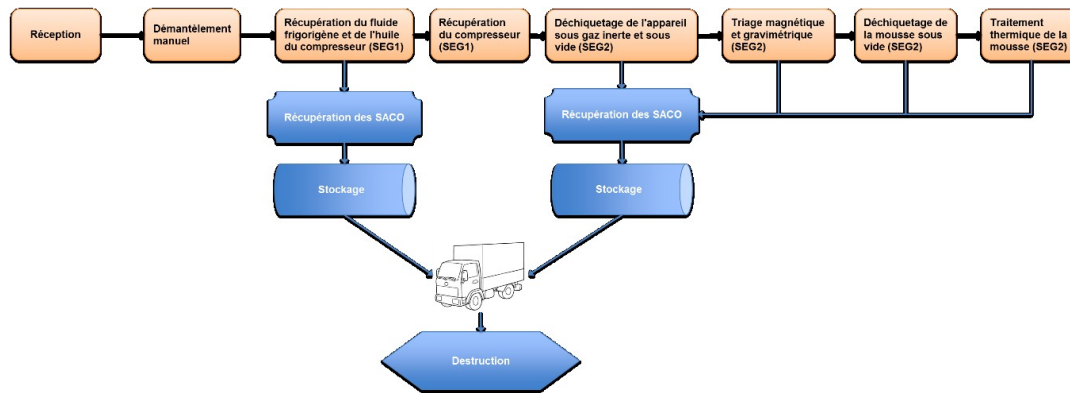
Réception

Démantèlement manuel

Récupération du fluide frigorigène et de l'huile du compresseur (SEG1)

Récupération du compresseur (SEG1)

Déchiquetage de l'appareil sous gaz inerte et sous vide (SEG2)

Triage magnétique et gravimétrique (SEG2)

Déchiquetage de la mousse sous vide (SEG2)

Traitement thermique de la mousse (SEG2)

Récupération des SACO

Récupération des SACO

Stockage

Stockage

Destruction